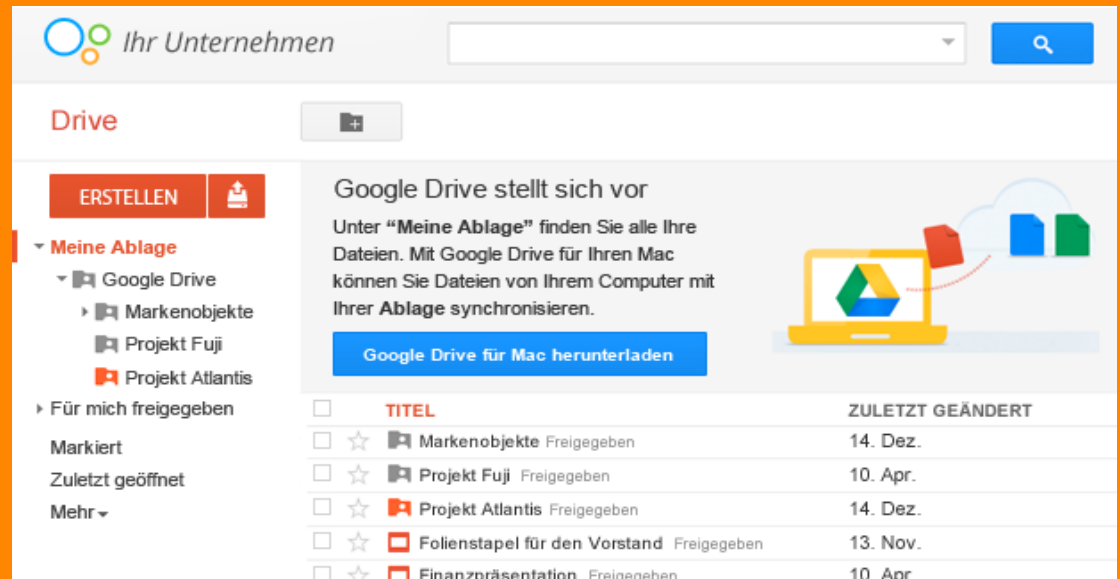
Ihr Unternehmen

Drive

ERSTELLEN

Meine Ablage
Google Drive
Markenobjekte
Projekt Fuji
Projekt Atlantis
Für mich freigegeben
Markiert
Zuletzt geöffnet
Mehr

Google Drive stellt sich vor

Unter **"Meine Ablage"** finden Sie alle Ihre Dateien. Mit Google Drive für Ihren Mac können Sie Dateien von Ihrem Computer mit Ihrer **Ablage** synchronisieren.

Google Drive für Mac herunterladen

| TITEL | ZULETZT GEÄNDERT |
|---|---|
| Markenobjekte Freigegeben | 14. Dez. |
| Projekt Fuji Freigegeben | 10. Apr. |
| Projekt Atlantis Freigegeben | 14. Dez. |
| Folienstapel für den Vorstand Freigegeben | 13. Nov. |
| Finanzpräsentation Freigegeben | 10. Apr. |